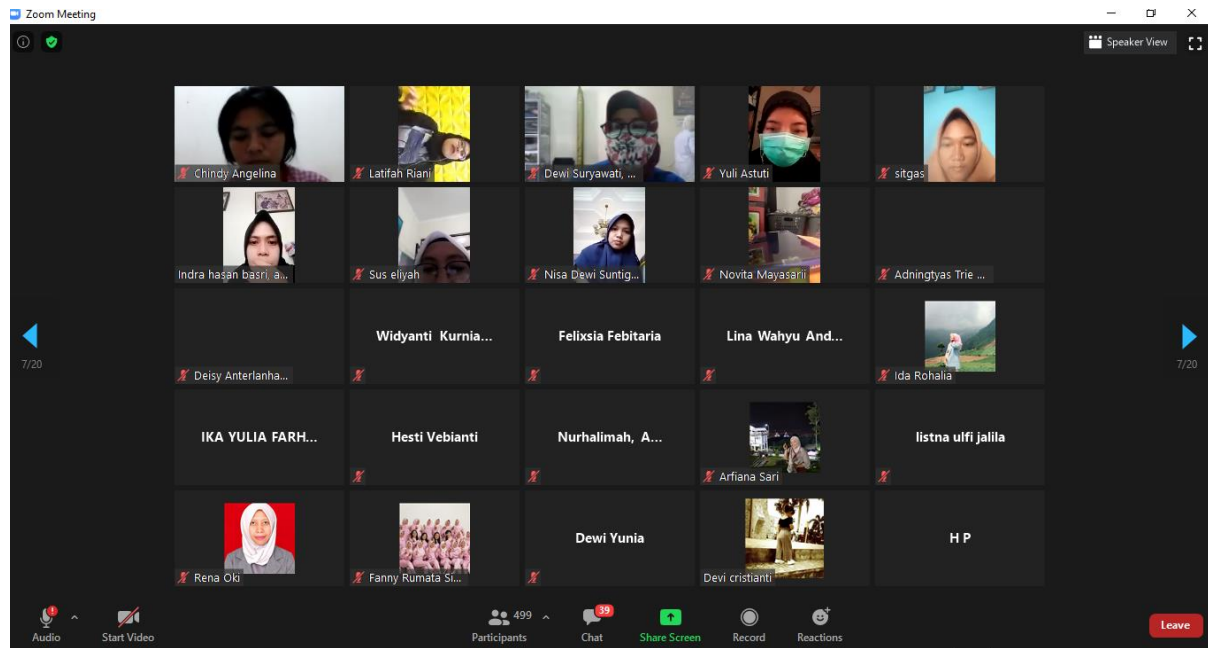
Zoom Meeting

Speaker View

7/20

7/20

Chindy Angelina

Latifah Riani

Dewi Suryawati, ...

Yuli Astuti

sitgas

Indra hasan basri, a...

Sus eliyah

Nisa Dewi Suntig...

Novita Mayasarii

Adningtyas Trie ...

Deisy Anterlanha...

Widyanti Kurnia...

Felixsia Febitaria

Lina Wahyu And...

Ida Rohalia

IKA YULIA FARH...

Hesti Vebianti

Nurhalimah, A...

Arfiana Sari

listna ulfi jalila

Rena Oki

Fanny Rumata Si...

Dewi Yunia

Devi cristianti

H P

Audio

Start Video

499

Participants

39

Chat

Share Screen

Record

Reactions

Leave